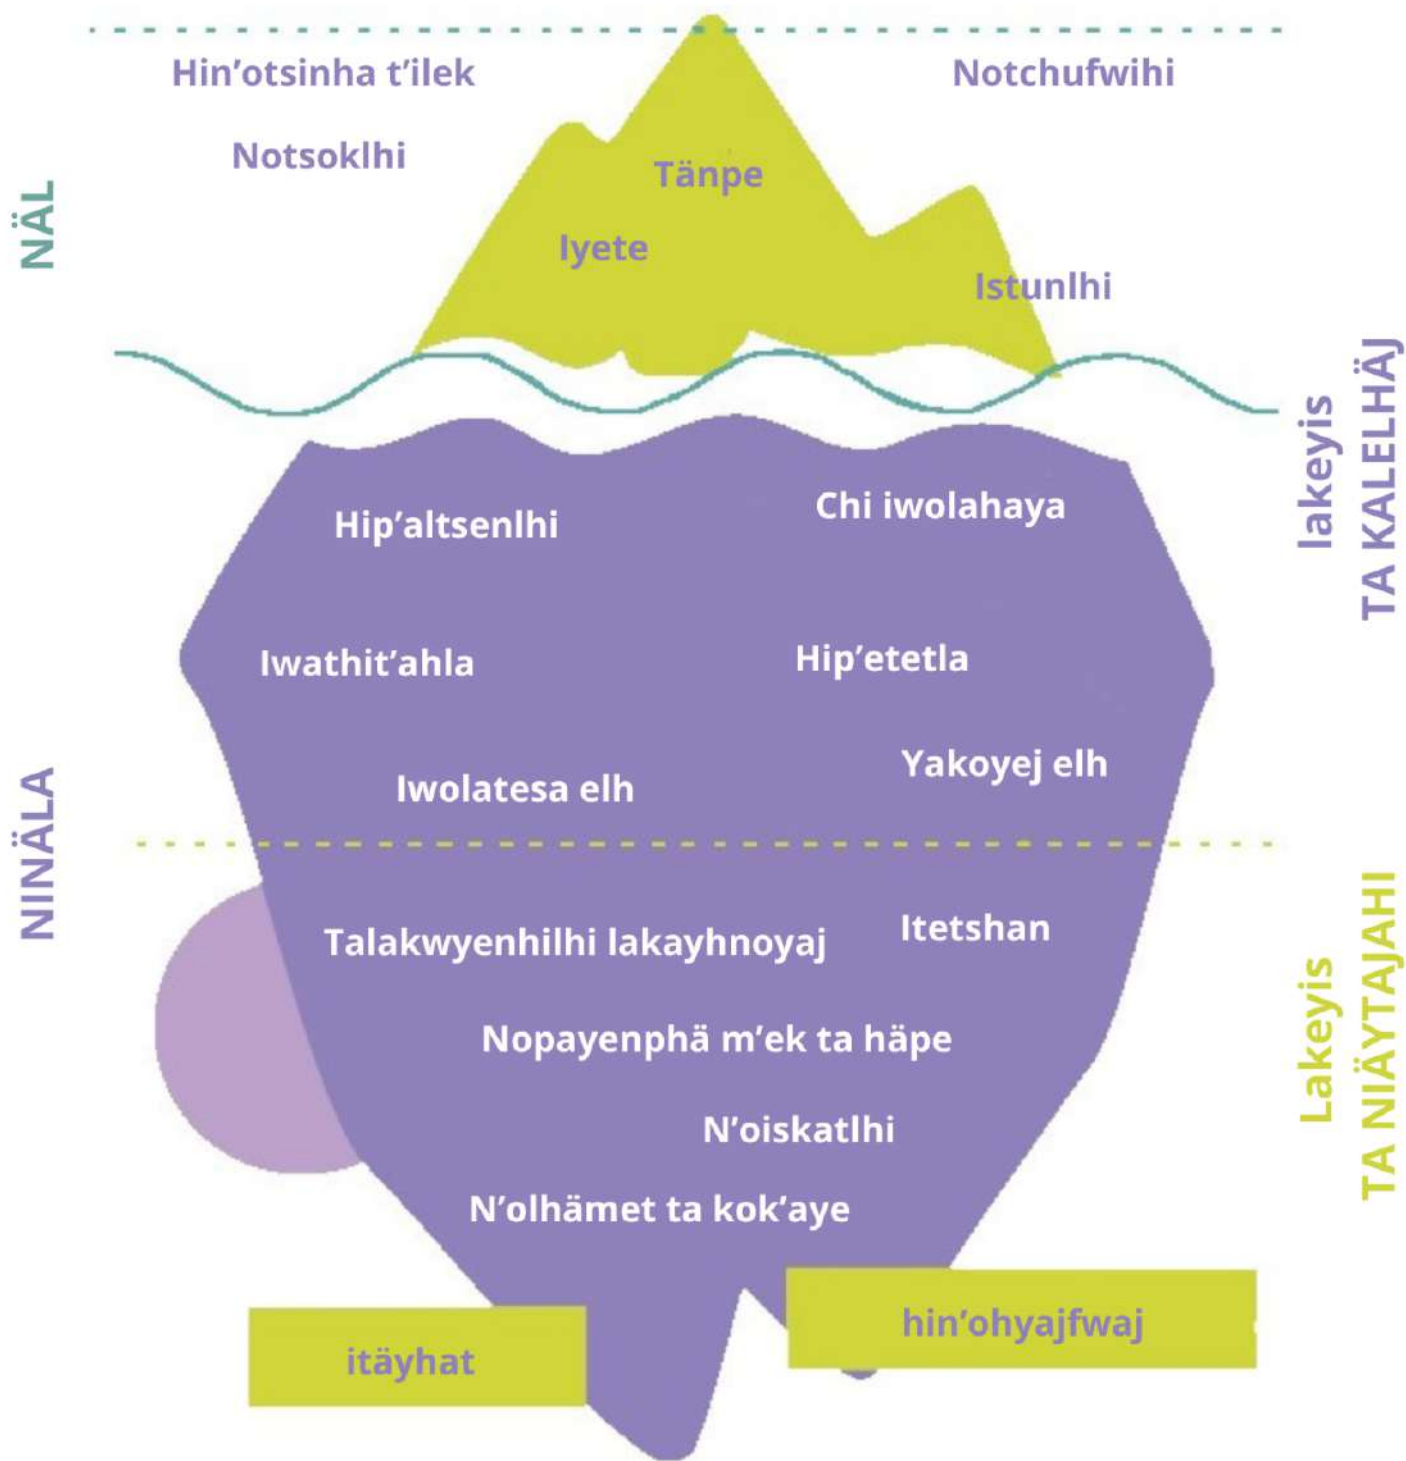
NÄL

Hin'otsinha t'ilek

Notchufwihi

Notsoklhi

Tänpe

Iyete

Istunlhi

lakeyis TA KALELHÄJ

NINÄLA

Hip'altsenlhi

Chi iwolahaya

Iwathit'ahla

Hip'etetla

Iwolatesa elh

Yakoyej elh

Talakwyenhilhi lakayhnoyaj

Itetshan

Nopayenphä m'ek ta häpe

N'oiskatlhi

N'olhämet ta kok'aye

Lakeyis TA NIÄYTAJAHI

itäyhat

hin'ohyajfwaj